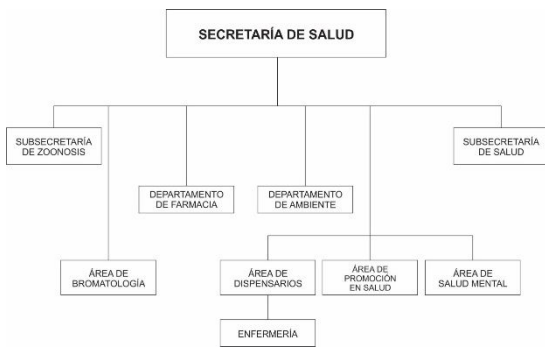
SECRETARÍA DE SALUD

SUBSECRETARÍA DE ZOONOSIS

SUBSECRETARÍA DE SALUD

DEPARTAMENTO DE FARMACIA

DEPARTAMENTO DE AMBIENTE

ÁREA DE BROMATOLOGÍA

ÁREA DE DISPENSARIOS

ÁREA DE PROMOCIÓN EN SALUD

ÁREA DE SALUD MENTAL

ENFERMERÍA